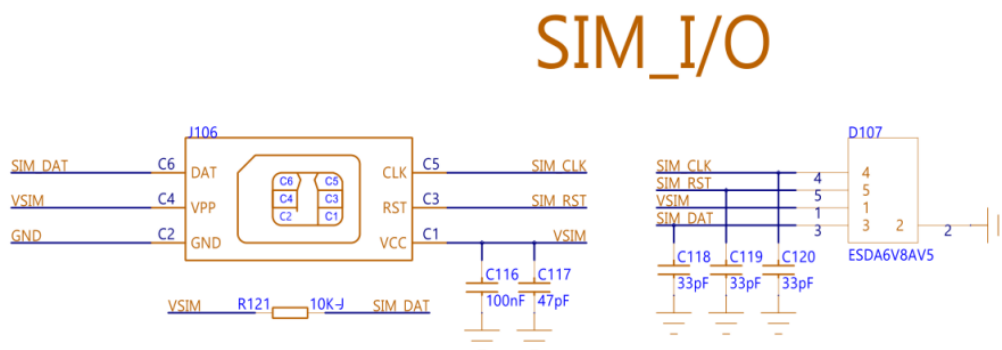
SIM_I/O

J106

SIM_DAT C6 DAT
VSIM C4 VPP
GND C2 GND

C6 C5
C4 C3
C2 C1

CLK C5 SIM_CLK
RST C3 SIM_RST
VCC C1 VSIM

C116 100nF
C117 47pF

VSIM R121 10K-J SIM_DAT

D107

SIM_CLK 4 4
SIM_RST 5 5
VSIM 1 1
SIM_DAT 3 3 2 2

ESDA6V8AV5

C118 33pF
C119 33pF
C120 33pF